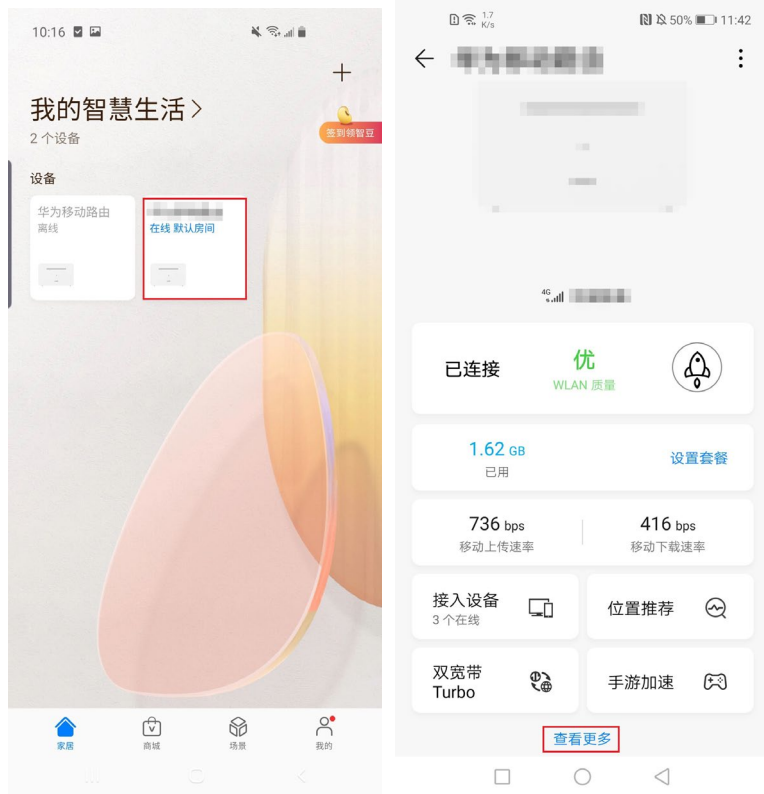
10:16

我的智慧生活 >
2 个设备

签到领智豆

设备

华为移动路由
离线

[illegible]
在线 默认房间

家居
商城
场景
我的

1.7 K/s
50% 11:42

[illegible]

4G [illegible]

已连接
优
WLAN 质量

1.62 GB
已用
设置套餐

736 bps
移动上传速率
416 bps
移动下载速率

接入设备
3 个在线

位置推荐

双宽带 Turbo

手游加速

查看更多